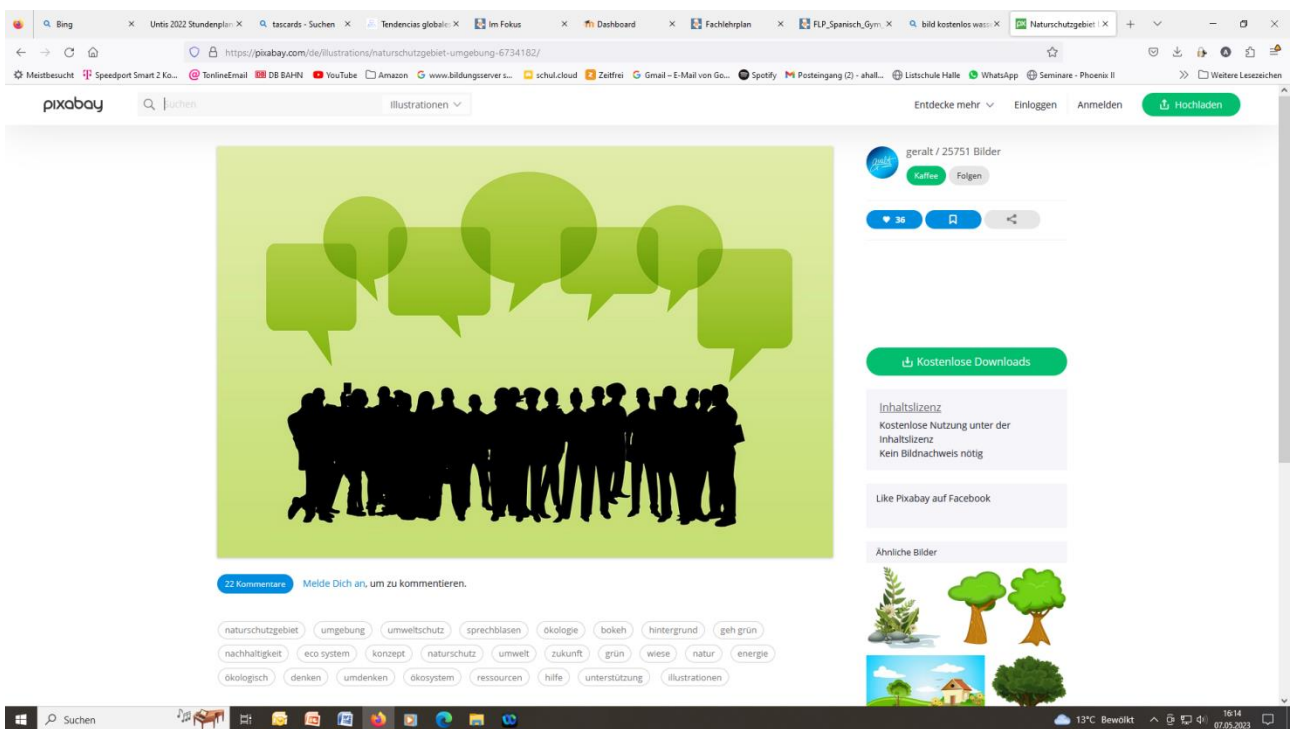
Bing × Untis 2022 Stundenplan × tascards - Suchen × Tendencias globales × Im Fokus × Dashboard × Fachlehrplan × FLP_Spanisch_Gym × bild kostenlos wass × Naturschutzgebiet ×

https://pixabay.com/de/illustrations/naturschutzgebiet-umgebung-6734182/

Meistbesucht Speedport Smart 2 Ko... TonlineEmail DB BAHN YouTube Amazon www.bildungsserver.s... schul.cloud Zeitfrei Gmail – E-Mail von Go... Spotify Posteingang (2) - ahall... Listschule Halle WhatsApp Seminare - Phoenix II Weitere Lesezeichen

pixabay Suchen Illustrationen Entdecke mehr Einloggen Anmelden Hochladen

geralt / 25751 Bilder
Kaffee Folgen

36

Kostenlose Downloads

Inhaltslizenz
Kostenlose Nutzung unter der Inhaltslizenz
Kein Bildnachweis nötig

Like Pixabay auf Facebook

Ähnliche Bilder

22 Kommentare Melde Dich an, um zu kommentieren.

naturschutzgebiet umgebung umweltschutz sprechblasen ökologie bokeh hintergrund geh grün nachhaltigkeit eco system konzept naturschutz umwelt zukunft grün wiese natur energie ökologisch denken umdenken ökosystem ressourcen hilfe unterstützung illustrationen

Suchen 13°C Bewölkt 16:14 07.05.2023